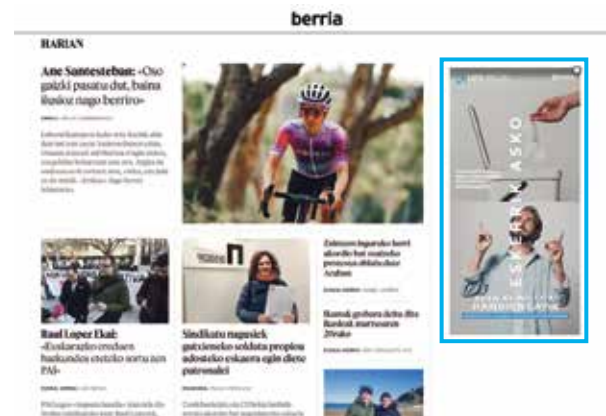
berria

HARIAN

Ane Santesteban: «Oso gaizki pasatu dut, baina ilusioz nago berriro»

Raul Lopez Ekai: «Euskarazko ereduen hasieratik eskolako sorta non PAI»

Sindikatu nagusiek gutxieneko soldata propioa adosteko eskaera egin diote patronalari

Zaintzen legearko kerri akordio bat onartzeko proposamena aldarrikatu Araban

Bamak gobernu-dela dira Basko marrazoen 20 eko

ESKERRIK ASKO